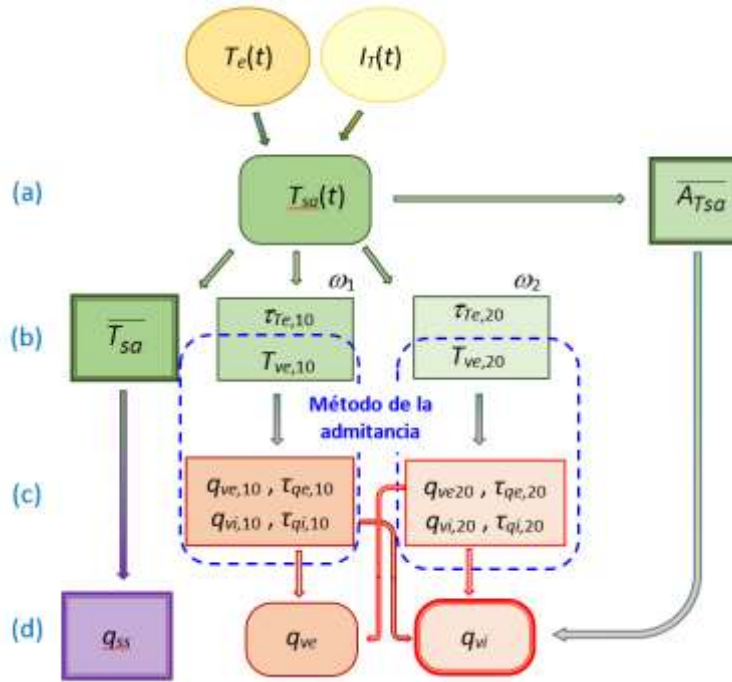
$T_e(t)$

$I_T(t)$

(a)

$T_{sa}(t)$

$\overline{A_{Tsa}}$

$\omega_1$

$\omega_2$

(b)

$\overline{T_{sa}}$

$\tau_{Te,10}$

$T_{ve,10}$

$\tau_{Te,20}$

$T_{ve,20}$

Método de la admitancia

(c)

$q_{ve,10}$ , $\tau_{qe,10}$

$q_{vi,10}$ , $\tau_{qi,10}$

$q_{ve20}$ , $\tau_{qe,20}$

$q_{vi,20}$ , $\tau_{qi,20}$

(d)

$q_{ss}$

$q_{ve}$

$q_{vi}$